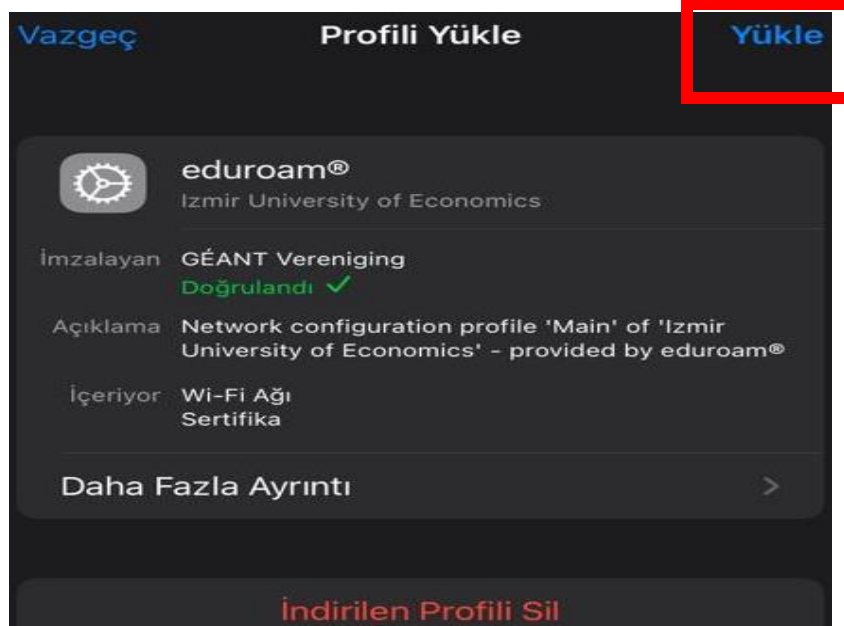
Vazgeç
Profili Yükle
Yükle

eduroam®
Izmir University of Economics

İmzalayan GÉANT Vereniging
Doğrulandı ✓

Açıklama Network configuration profile 'Main' of 'Izmir University of Economics' - provided by eduroam®

İçeriyor Wi-Fi Ağı
Sertifika

Daha Fazla Ayrıntı >

İndirilen Profili Sil